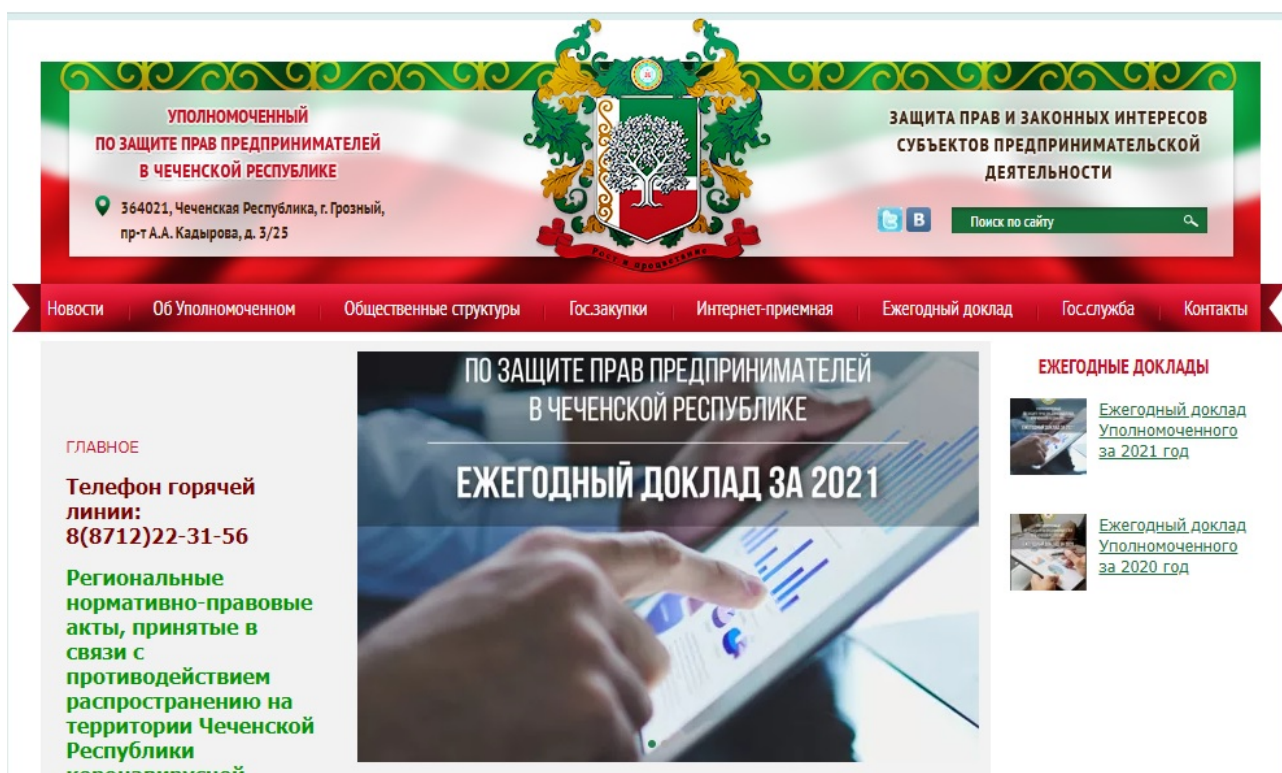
УПОЛНОМОЧЕННЫЙ ПО ЗАЩИТЕ ПРАВ ПРЕДПРИНИМАТЕЛЕЙ В ЧЕЧЕНСКОЙ РЕСПУБЛИКЕ

364021, Чеченская Республика, г. Грозный, пр-т А.А. Кадырова, д. 3/25

Рост и процветание

ЗАЩИТА ПРАВ И ЗАКОННЫХ ИНТЕРЕСОВ СУБЪЕКТОВ ПРЕДПРИНИМАТЕЛЬСКОЙ ДЕЯТЕЛЬНОСТИ

Поиск по сайту

Новости | Об Уполномоченном | Общественные структуры | Гос.закупки | Интернет-приемная | Ежегодный доклад | Гос.служба | Контакты

ГЛАВНОЕ

Телефон горячей линии: 8(8712)22-31-56

Региональные нормативно-правовые акты, принятые в связи с противодействием распространению на территории Чеченской Республики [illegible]

ПО ЗАЩИТЕ ПРАВ ПРЕДПРИНИМАТЕЛЕЙ В ЧЕЧЕНСКОЙ РЕСПУБЛИКЕ

ЕЖЕГОДНЫЙ ДОКЛАД ЗА 2021

ЕЖЕГОДНЫЕ ДОКЛАДЫ

Ежегодный доклад Уполномоченного за 2021 год

Ежегодный доклад Уполномоченного за 2020 год